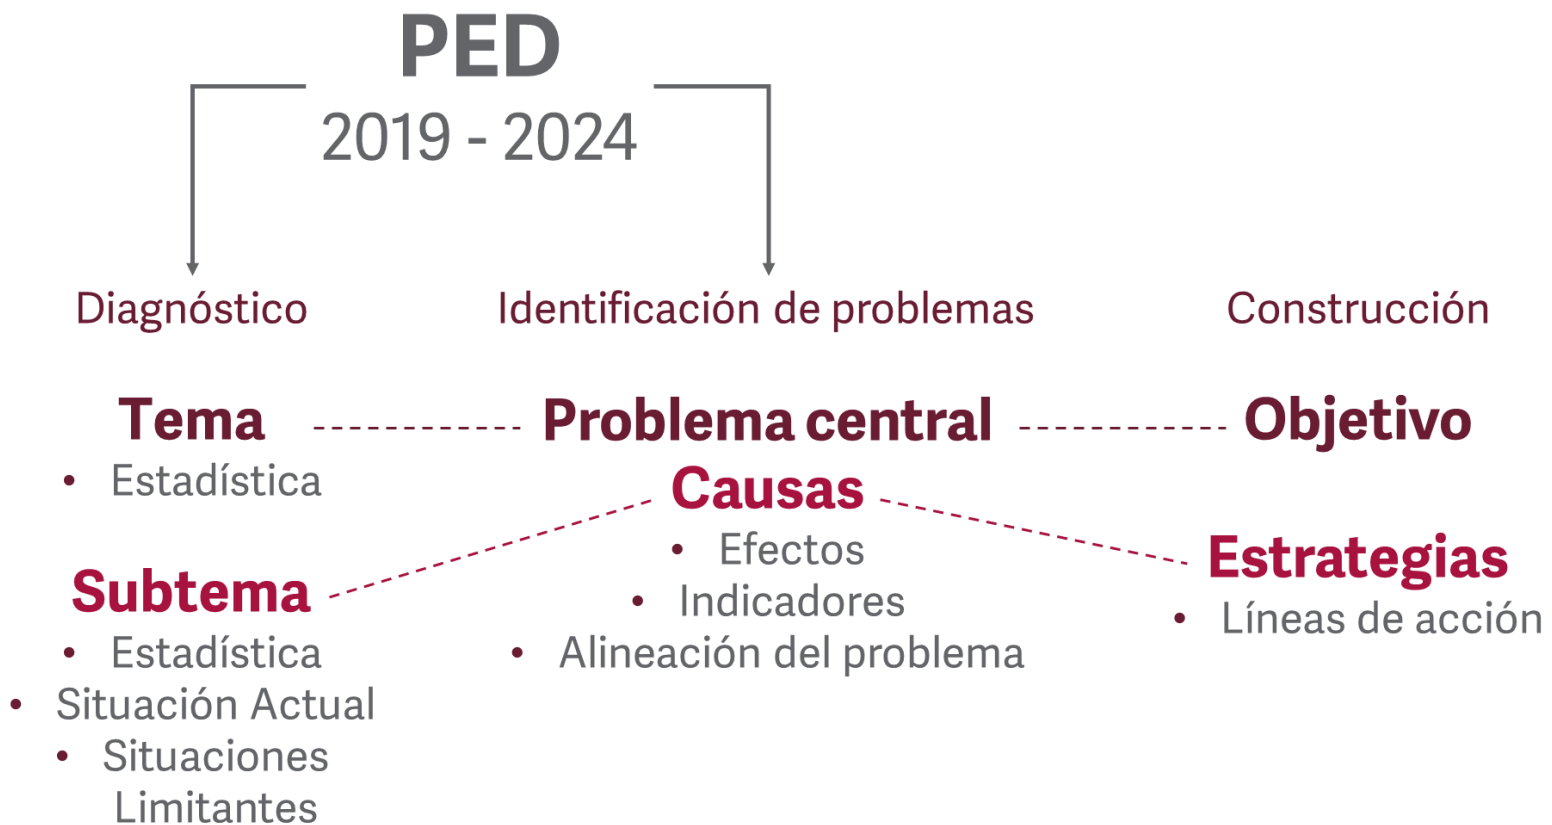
PED
2019 - 2024

Diagnóstico

Identificación de problemas

Construcción

Tema
• Estadística

Problema central

Objetivo

Causas
• Efectos
• Indicadores
• Alineación del problema

Subtema
• Estadística
• Situación Actual
• Situaciones Limitantes

Estrategias
• Líneas de acción